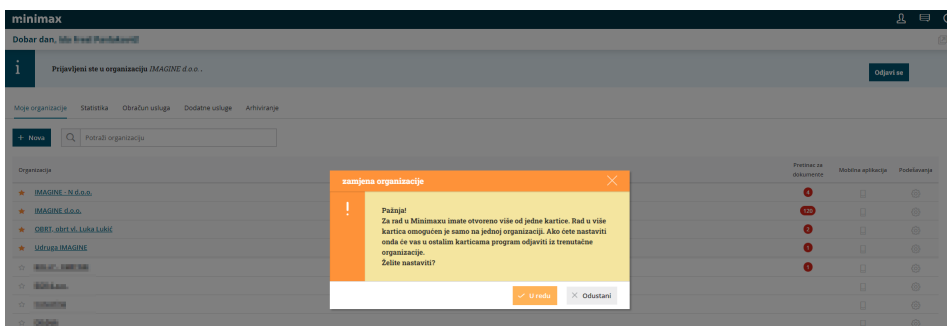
minimax

Dobar dan, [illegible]

Prijavljeni ste u organizaciji IMAGINE d.o.o.

Odjavi se

Moje organizacije Statistika Obračun usluga Dodatne usluge Arhiviranje

+ Nova

Potraži organizaciju

Organizacija

Prejemnik za dokumente

Mobilna aplikacija

Podešavanja

IMAGINE - N d.o.o.

IMAGINE d.o.o.

OBRT, obrt vl. Luka Lukić

Udruga IMAGINE

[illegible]

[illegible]

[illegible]

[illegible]

4

120

2

1

1

zamjena organizacije

Pažnja!
Za rad u Minimaxu imate otvoreno više od jedne kartice. Rad u više kartica omogućen je samo na jednoj organizaciji. Ako ćete nastaviti onda će vas u ostalim karticama program odjaviti iz trenutačne organizacije.
Želite nastaviti?

U redu

Odustani